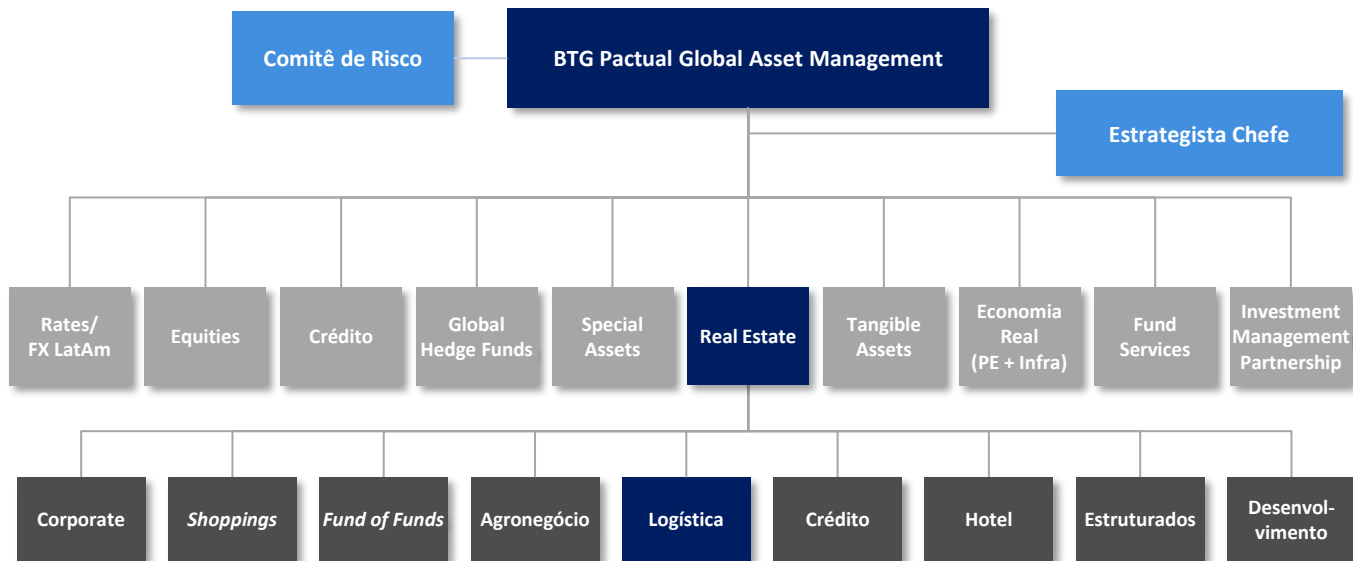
Comitê de Risco

BTG Pactual Global Asset Management

Estrategista Chefe

Rates/ FX LatAm

Equities

Crédito

Global Hedge Funds

Special Assets

Real Estate

Tangible Assets

Economia Real (PE + Infra)

Fund Services

Investment Management Partnership

Corporate

Shoppings

Fund of Funds

Agronegócio

Logística

Crédito

Hotel

Estruturados

Desenvol-vimento